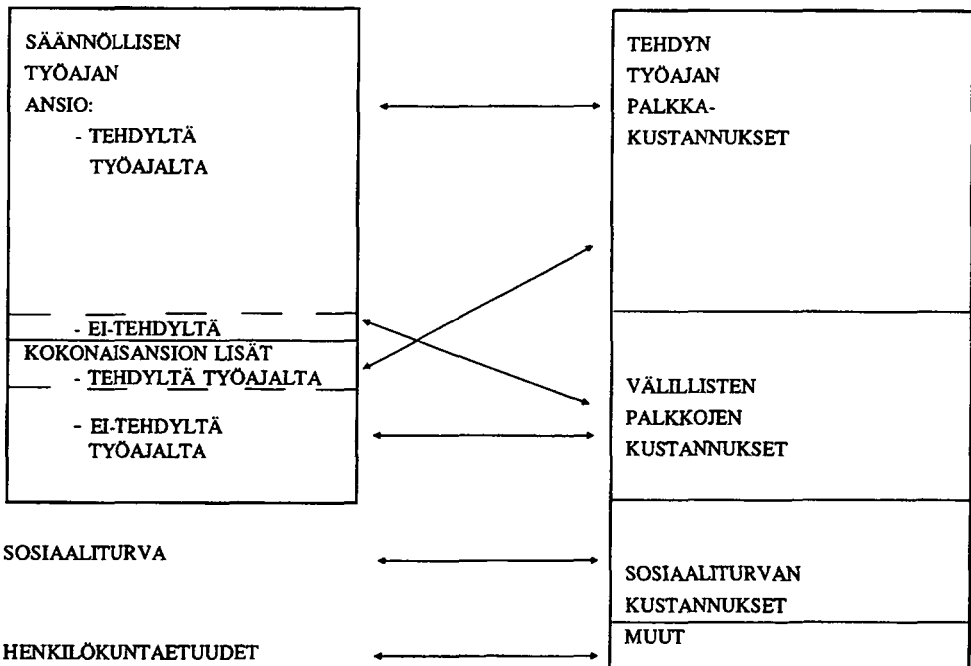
SÄÄNNÖLLISEN
TYÖAJAN
ANSIO:
- TEHDYLTÄ
TYÖAJALTA

- EI-TEHDYLTÄ
KOKONAISANSION LISÄT
- TEHDYLTÄ TYÖAJALTA
- EI-TEHDYLTÄ
TYÖAJALTA

SOSIAALITURVA

HENKILÖKUNTAETUUDET

TEHDYN
TYÖAJAN
PALKKA-
KUSTANNUKSET

VÄLILLISTEN
PALKKOJEN
KUSTANNUKSET

SOSIAALITURVAN
KUSTANNUKSET

MUUT